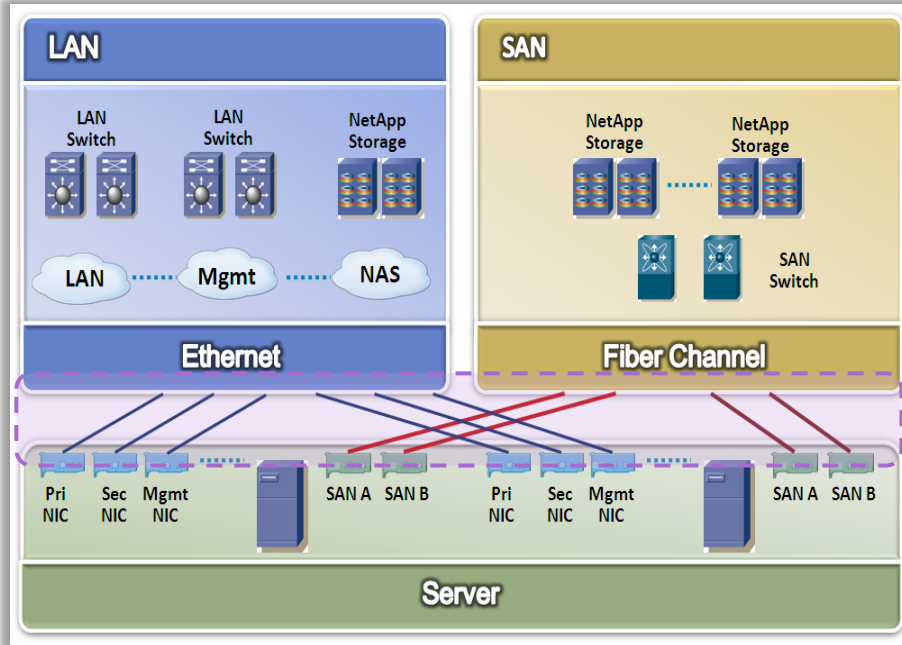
LAN

LAN Switch

LAN Switch

NetApp Storage

LAN

Mgmt

NAS

Ethernet

SAN

NetApp Storage

NetApp Storage

SAN Switch

Fiber Channel

Pri NIC

Sec NIC

Mgmt NIC

SAN A

SAN B

Pri NIC

Sec NIC

Mgmt NIC

SAN A

SAN B

Server